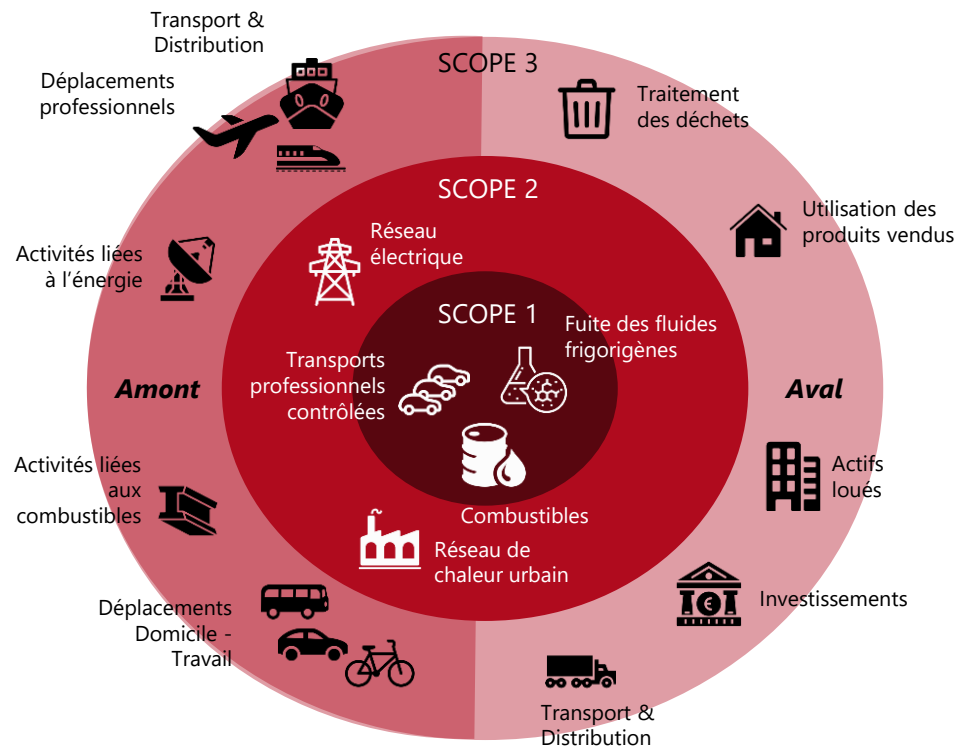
Transport & Distribution

Déplacements professionnels

SCOPE 3

Traitement des déchets

SCOPE 2

Utilisation des produits vendus

Activités liées à l'énergie

Réseau électrique

SCOPE 1

Fuite des fluides frigorigènes

Transports professionnels contrôlées

Amont

Aval

Actifs loués

Activités liées aux combustibles

Combustibles

Réseau de chaleur urbain

Investissements

Déplacements Domicile - Travail

Transport & Distribution